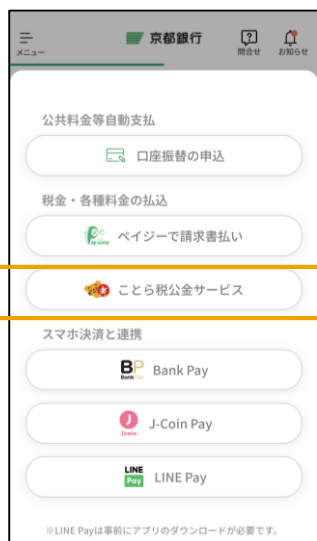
メニュー
京都銀行
問合せ
お知らせ

公共料金等自動支払

口座振替の申込

税金・各種料金の払込

Pay-easy
ペイジーで請求書払い

ことら税公金サービス

スマホ決済と連携

BP
Bank Pay
Bank Pay

J
J-Coin
J-Coin Pay

LINE
Pay
LINE Pay

※LINE Payは事前にアプリのダウンロードが必要です。